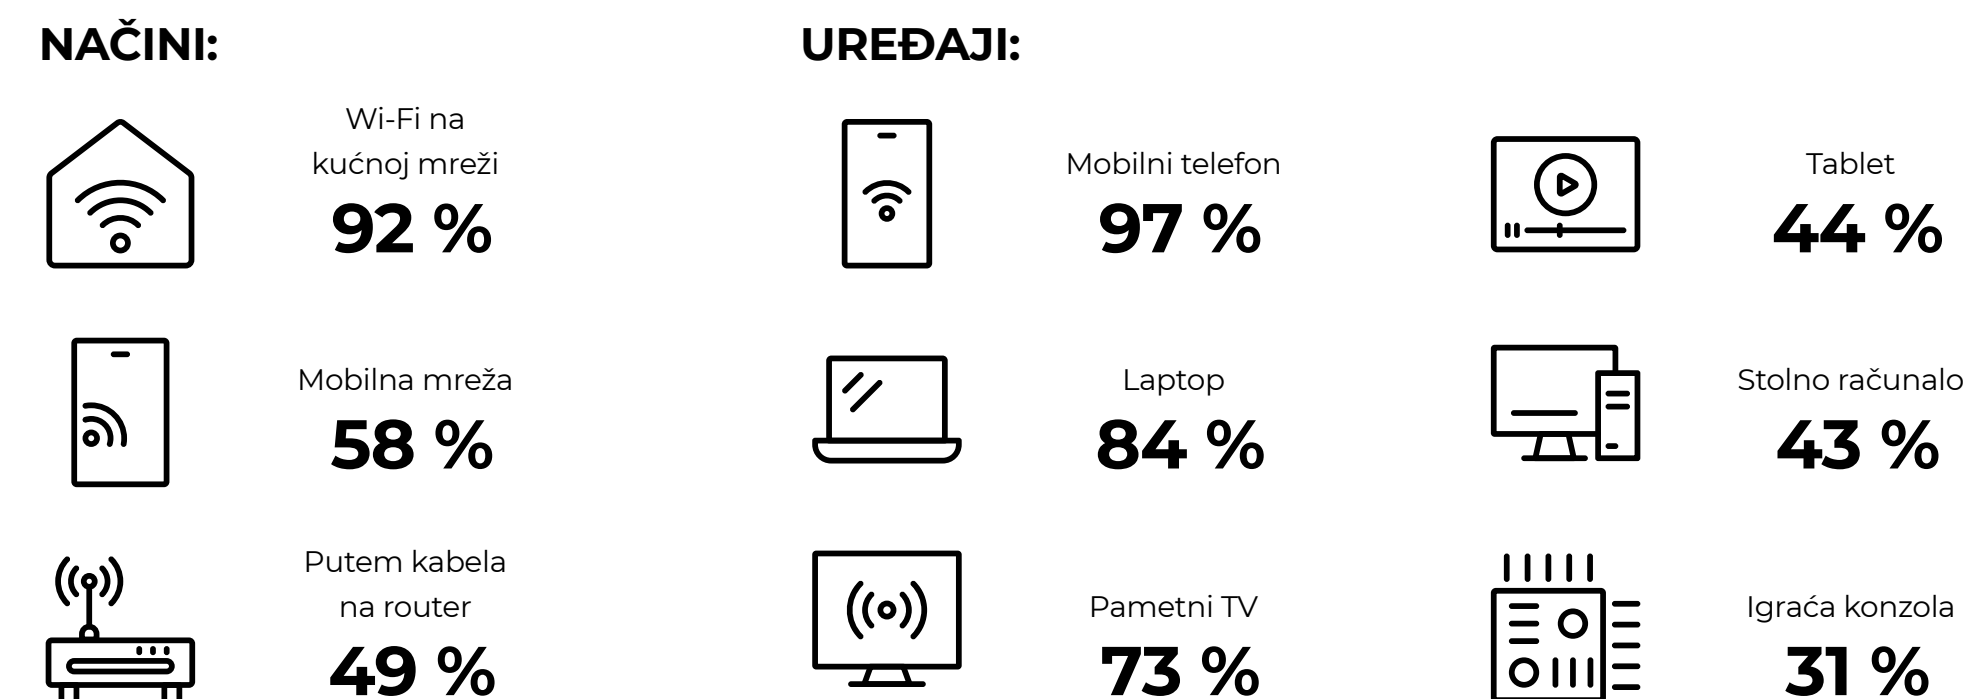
NAČINI:

Wi-Fi na kućnoj mreži
92 %

Mobilna mreža
58 %

Putem kabela na router
49 %

UREĐAJI:

Mobilni telefon
97 %

Laptop
84 %

Pametni TV
73 %

Tablet
44 %

Stolno računalo
43 %

Igraća konzola
31 %